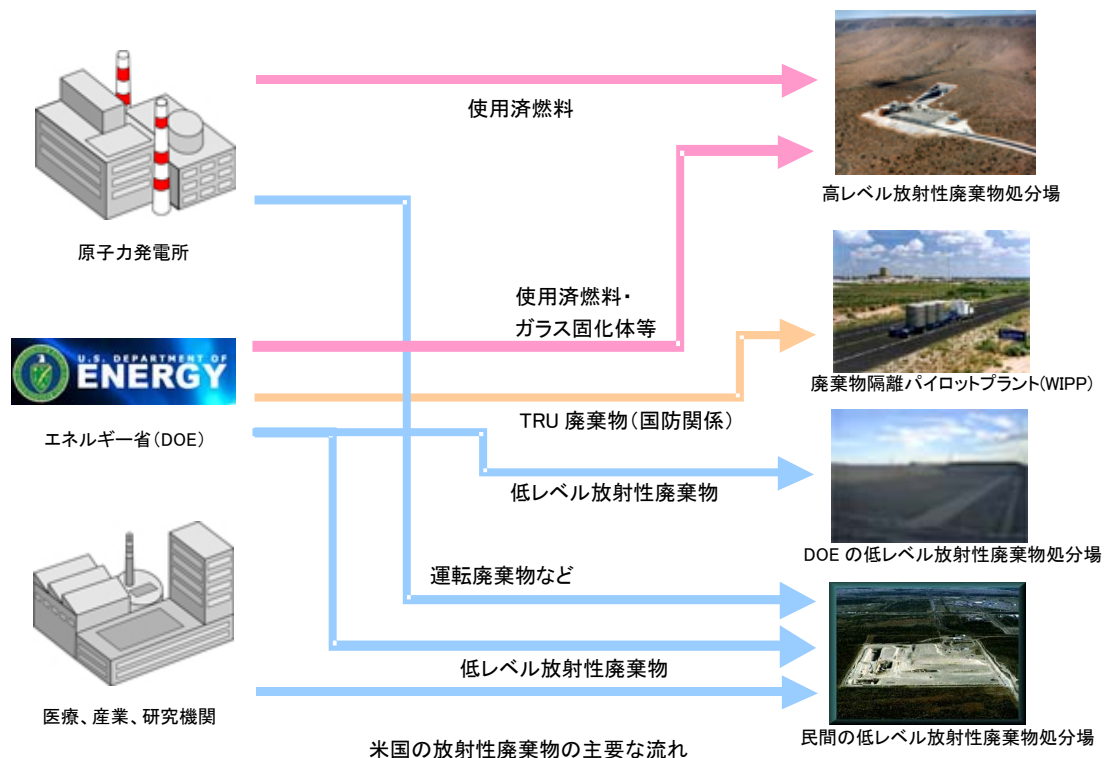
原子力発電所

使用済燃料

高レベル放射性廃棄物処分場

U.S. DEPARTMENT OF ENERGY

エネルギー省（DOE）

使用済燃料・ガラス固化体等

廃棄物隔離パイロットプラント(WIPP)

TRU 廃棄物（国防関係）

低レベル放射性廃棄物

DOE の低レベル放射性廃棄物処分場

運転廃棄物など

低レベル放射性廃棄物

医療、産業、研究機関

民間の低レベル放射性廃棄物処分場

米国の放射性廃棄物の主要な流れ